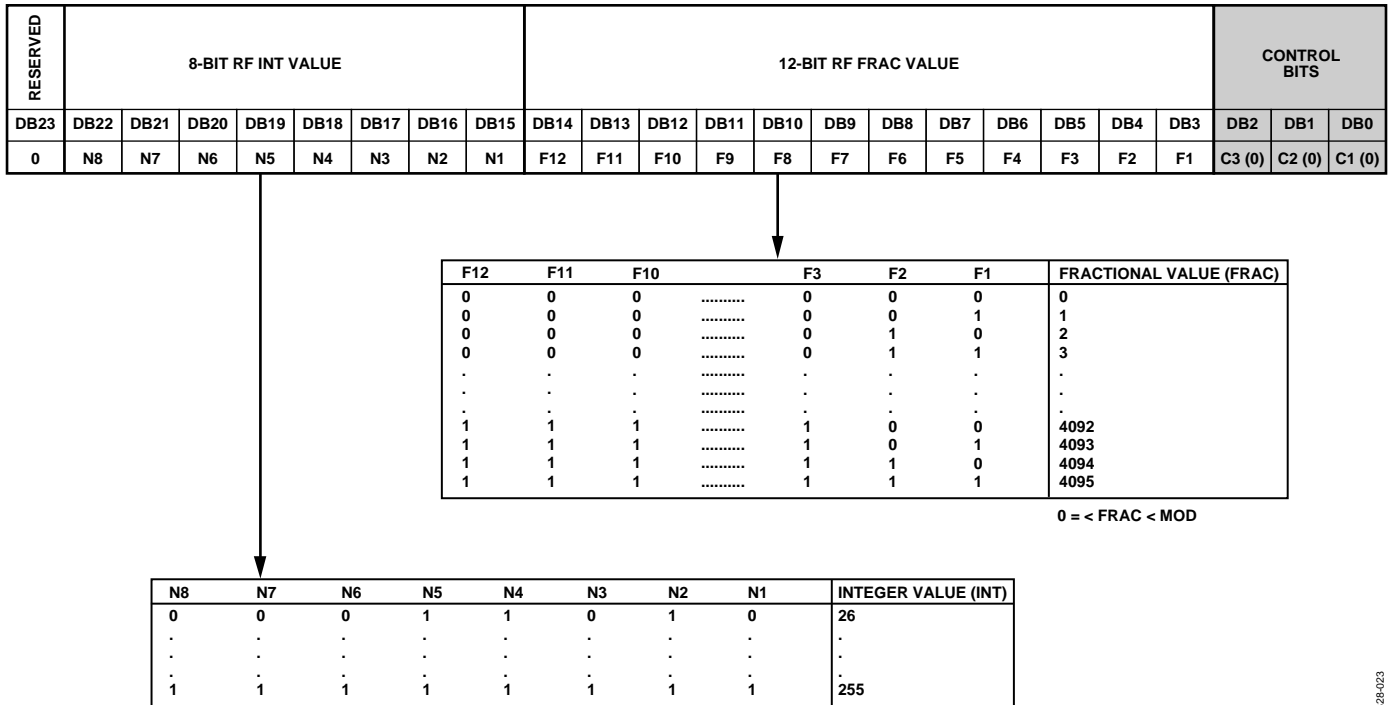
| RESERVED | 8-BIT RF INT VALUE | | | | | | | | 12-BIT RF FRAC VALUE | | | | | | | | | | | | CONTROL BITS | | |
|---|---|---|---|---|---|---|---|---|---|---|---|---|---|---|---|---|---|---|---|---|---|---|---|
| DB23 | DB22 | DB21 | DB20 | DB19 | DB18 | DB17 | DB16 | DB15 | DB14 | DB13 | DB12 | DB11 | DB10 | DB9 | DB8 | DB7 | DB6 | DB5 | DB4 | DB3 | DB2 | DB1 | DB0 |
| 0 | N8 | N7 | N6 | N5 | N4 | N3 | N2 | N1 | F12 | F11 | F10 | F9 | F8 | F7 | F6 | F5 | F4 | F3 | F2 | F1 | C3 (0) | C2 (0) | C1 (0) |

| F12 | F11 | F10 | | F3 | F2 | F1 | FRACTIONAL VALUE (FRAC) |
|---|---|---|---|---|---|---|---|
| 0 | 0 | 0 | .......... | 0 | 0 | 0 | 0 |
| 0 | 0 | 0 | .......... | 0 | 0 | 1 | 1 |
| 0 | 0 | 0 | .......... | 0 | 1 | 0 | 2 |
| 0 | 0 | 0 | .......... | 0 | 1 | 1 | 3 |
| . | . | . | .......... | . | . | . | . |
| . | . | . | .......... | . | . | . | . |
| . | . | . | .......... | . | . | . | . |
| 1 | 1 | 1 | .......... | 1 | 0 | 0 | 4092 |
| 1 | 1 | 1 | .......... | 1 | 0 | 1 | 4093 |
| 1 | 1 | 1 | .......... | 1 | 1 | 0 | 4094 |
| 1 | 1 | 1 | .......... | 1 | 1 | 1 | 4095 |

0 = < FRAC < MOD

| N8 | N7 | N6 | N5 | N4 | N3 | N2 | N1 | INTEGER VALUE (INT) |
|---|---|---|---|---|---|---|---|---|
| 0 | 0 | 0 | 1 | 1 | 0 | 1 | 0 | 26 |
| . | . | . | . | . | . | . | . | . |
| . | . | . | . | . | . | . | . | . |
| . | . | . | . | . | . | . | . | . |
| 1 | 1 | 1 | 1 | 1 | 1 | 1 | 1 | 255 |

28-023